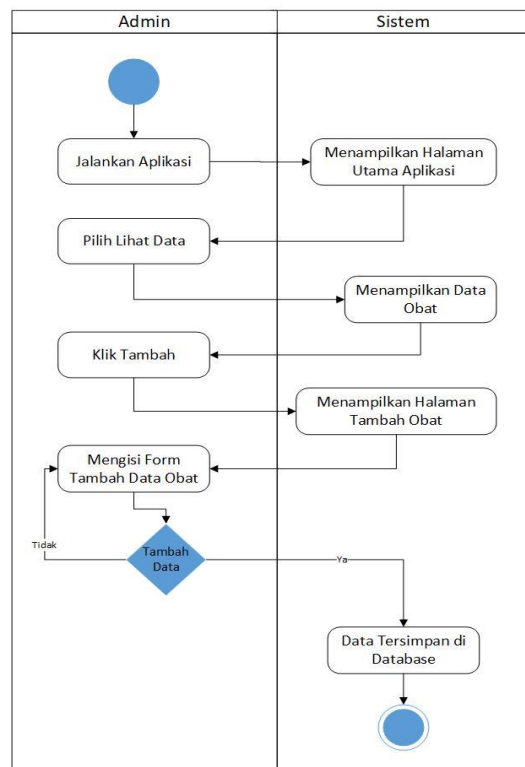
| Admin | Sistem |
|---|---|

Jalankan Aplikasi

Menampilkan Halaman Utama Aplikasi

Pilih Lihat Data

Menampilkan Data Obat

Klik Tambah

Menampilkan Halaman Tambah Obat

Mengisi Form Tambah Data Obat

Tidak

Tambah Data

Ya

Data Tersimpan di Database